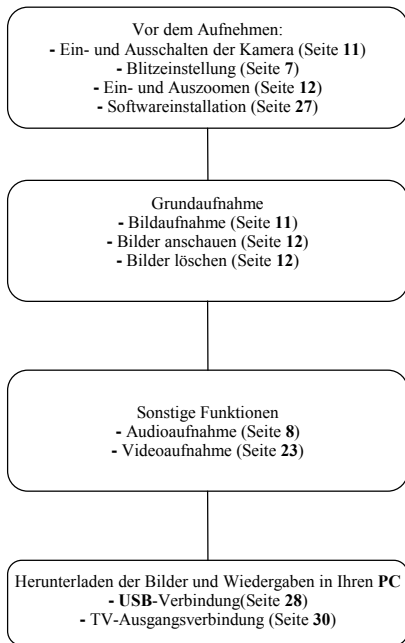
Vor dem Aufnehmen:
- Ein- und Ausschalten der Kamera (Seite 11)
- Blitzeinstellung (Seite 7)
- Ein- und Auszoomen (Seite 12)
- Softwareinstallation (Seite 27)

Grundaufnahme
- Bildaufnahme (Seite 11)
- Bilder anschauen (Seite 12)
- Bilder löschen (Seite 12)

Sonstige Funktionen
- Audioaufnahme (Seite 8)
- Videoaufnahme (Seite 23)

Herunterladen der Bilder und Wiedergaben in Ihren PC
- USB-Verbindung(Seite 28)
- TV-Ausgangsverbindung (Seite 30)